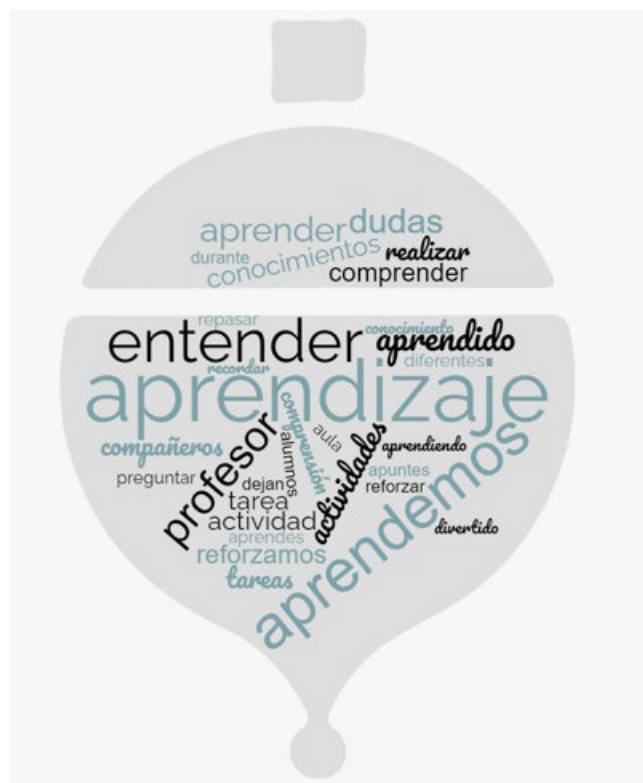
aprender dudas
durante conocimientos realizar
comprender
repasar conocimiento
entender aprendido
recordar diferentes
aprendizaje
comprensión
compañeros profesor aula actividades aprendiendo
alumnos apuntes
preguntar dejan reforzar
tarea
actividad
aprendes divertido
reforzamos
tareas
aprendemos